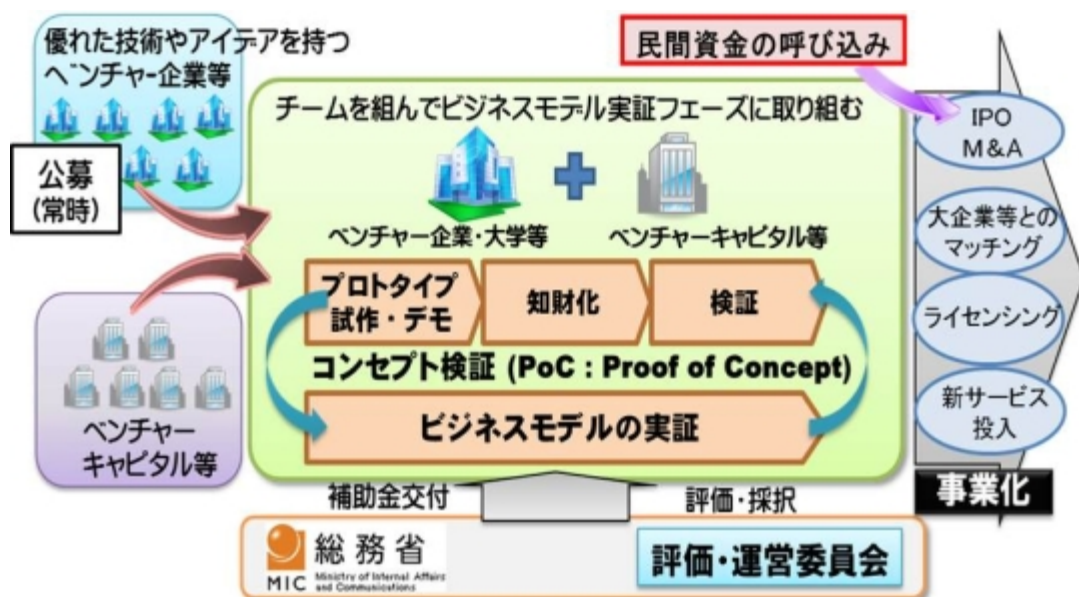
優れた技術やアイデアを持つ
ベンチャー企業等

公募
(常時)

ベンチャー
キャピタル等

民間資金の呼び込み

チームを組んでビジネスモデル実証フェーズに取り組む

ベンチャー企業・大学等

ベンチャーキャピタル等

プロトタイプ
試作・デモ

知財化

検証

コンセプト検証 (PoC : Proof of Concept)

ビジネスモデルの実証

IPO
M&A

大企業等との
マッチング

ライセンシング

新サービス
投入

事業化

補助金交付

評価・採択

総務省
MIC Ministry of Internal Affairs and Communications

評価・運営委員会